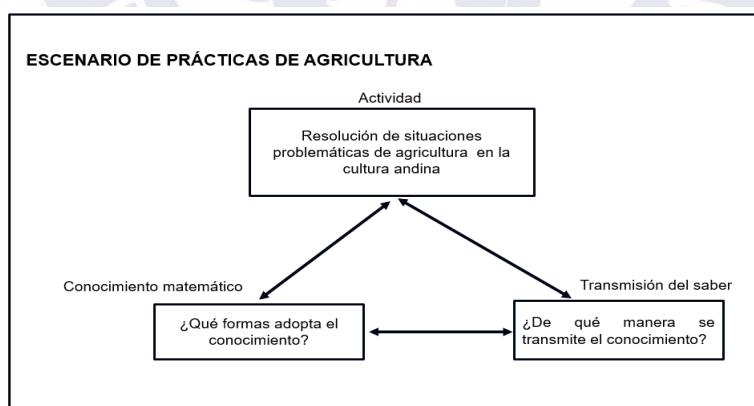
ESCENARIO DE PRÁCTICAS DE AGRICULTURA

Actividad

Resolución de situaciones problemáticas de agricultura en la cultura andina

Conocimiento matemático

¿Qué formas adopta el conocimiento?

Transmisión del saber

¿De qué manera se transmite el conocimiento?